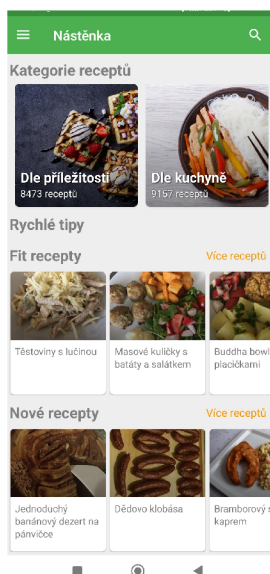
Nástěnka

Kategorie receptů

Dle příležitosti
8473 receptů

Dle kuchyně
9157 receptů

Rychlé tipy

Fit recepty
Více receptů

Těstoviny s lučinou

Masové kuličky s batáty a salátkem

Buddha bowl placičkami

Nové recepty
Více receptů

Jednoduchý banánový dezert na pánvičce

Dědovo klobása

Bramborový s kaprem